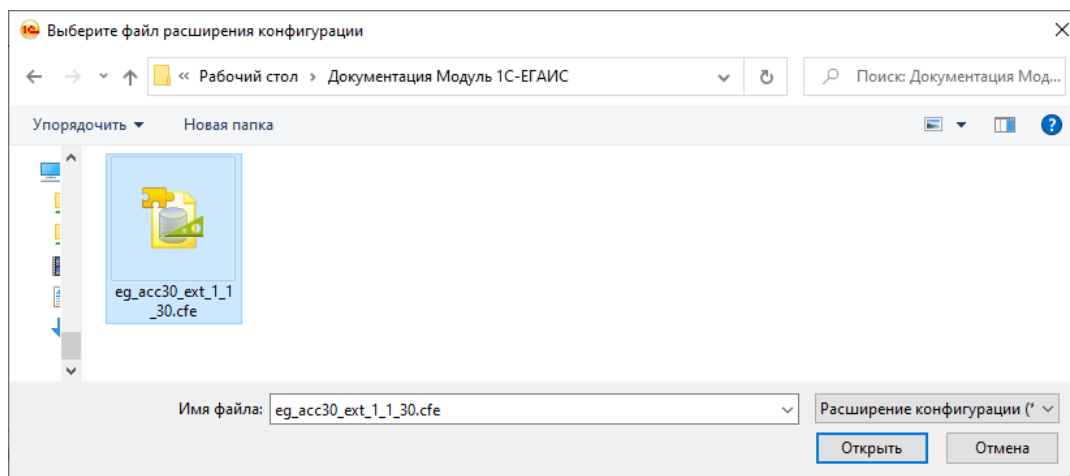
Выберите файл расширения конфигурации

« Рабочий стол › Документация Модуль 1С-ЕГАИС

Поиск: Документация Мод...

Упорядочить ▾ Новая папка

eg_acc30_ext_1_1_30.cfe

Имя файла: eg_acc30_ext_1_1_30.cfe

Расширение конфигурации (*

Открыть

Отмена